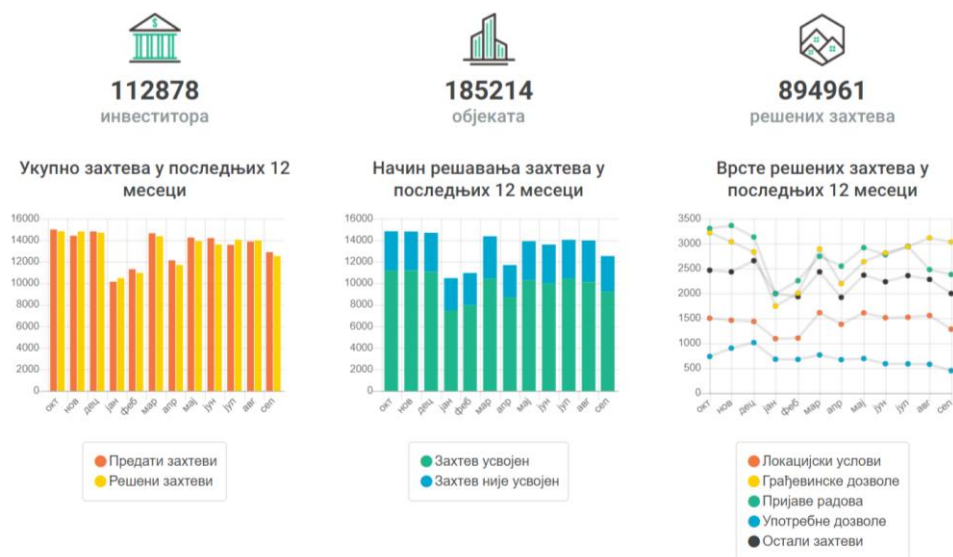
112878
инвеститора

185214
објеката

894961
решених захтева

Укупно захтева у последњих 12 месеци

16000
14000
12000
10000
8000
6000
4000
2000
0

окт нов дец јан феб мар апр мај јун јул авг сеп

Предати захтеви
Решени захтеви

Начин решавања захтева у последњих 12 месеци

16000
14000
12000
10000
8000
6000
4000
2000
0

окт нов дец јан феб мар апр мај јун јул авг сеп

Захтев усвојен
Захтев није усвојен

Врсте решених захтева у последњих 12 месеци

3500
3000
2500
2000
1500
1000
500
0

окт нов дец јан феб мар апр мај јун јул авг сеп

Локацијски услови
Грађевинске дозволе
Пријаве радова
Употребне дозволе
Остали захтеви